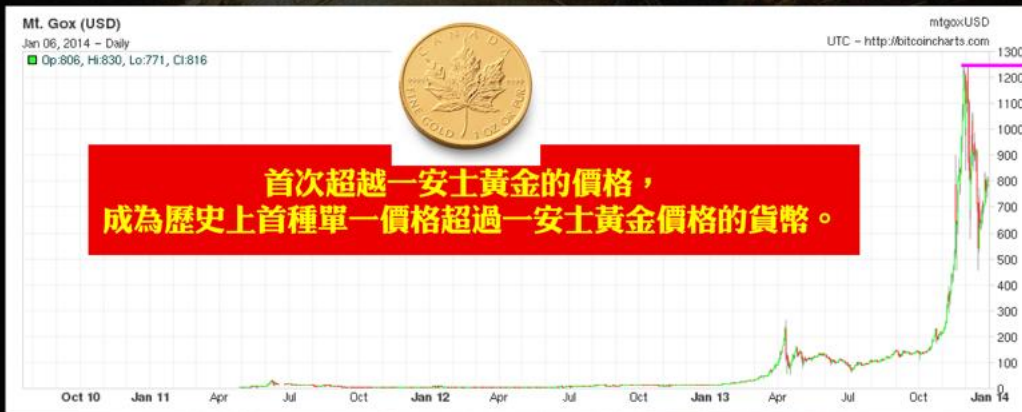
Mt. Gox (USD)
Jan 06, 2014 – Daily
Op:806, Hi:830, Lo:771, Cl:816

mtgoxUSD
UTC – http://bitcoincharts.com

CANADA
FINE GOLD 1 OZ OR PUR

首次超越一安士黃金的價格，
成為歷史上首種單一價格超過一安士黃金價格的貨幣。

1300
1200
1100
1000
900
800
700
600
500
400
300
200
100
0

Oct 10 Jan 11 Apr Jul Oct Jan 12 Apr Jul Oct Jan 13 Apr Jul Oct Jan 14